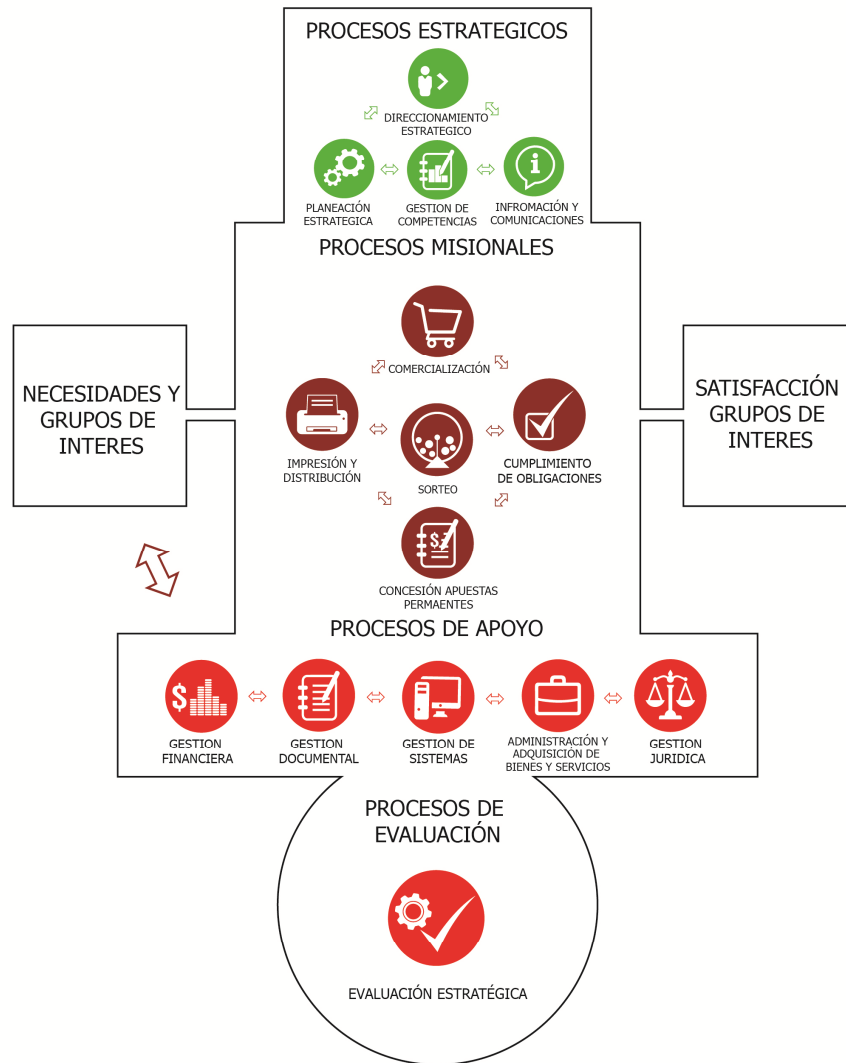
PROCESOS ESTRATEGICOS

DIRECCIONAMIENTO ESTRATEGICO

PLANEACIÓN ESTRATEGICA

GESTION DE COMPETENCIAS

INFROMACIÓN Y COMUNICACIONES

PROCESOS MISIONALES

NECESIDADES Y GRUPOS DE INTERES

SATISFACCIÓN GRUPOS DE INTERES

COMERCIALIZACIÓN

IMPRESIÓN Y DISTRIBUCIÓN

SORTEO

CUMPLIMIENTO DE OBLIGACIONES

CONCESIÓN APUESTAS PERMAENTES

PROCESOS DE APOYO

GESTION FINANCIERA

GESTION DOCUMENTAL

GESTION DE SISTEMAS

ADMINISTRACIÓN Y ADQUISICIÓN DE BIENES Y SERVICIOS

GESTION JURIDICA

PROCESOS DE EVALUACIÓN

EVALUACIÓN ESTRATÉGICA